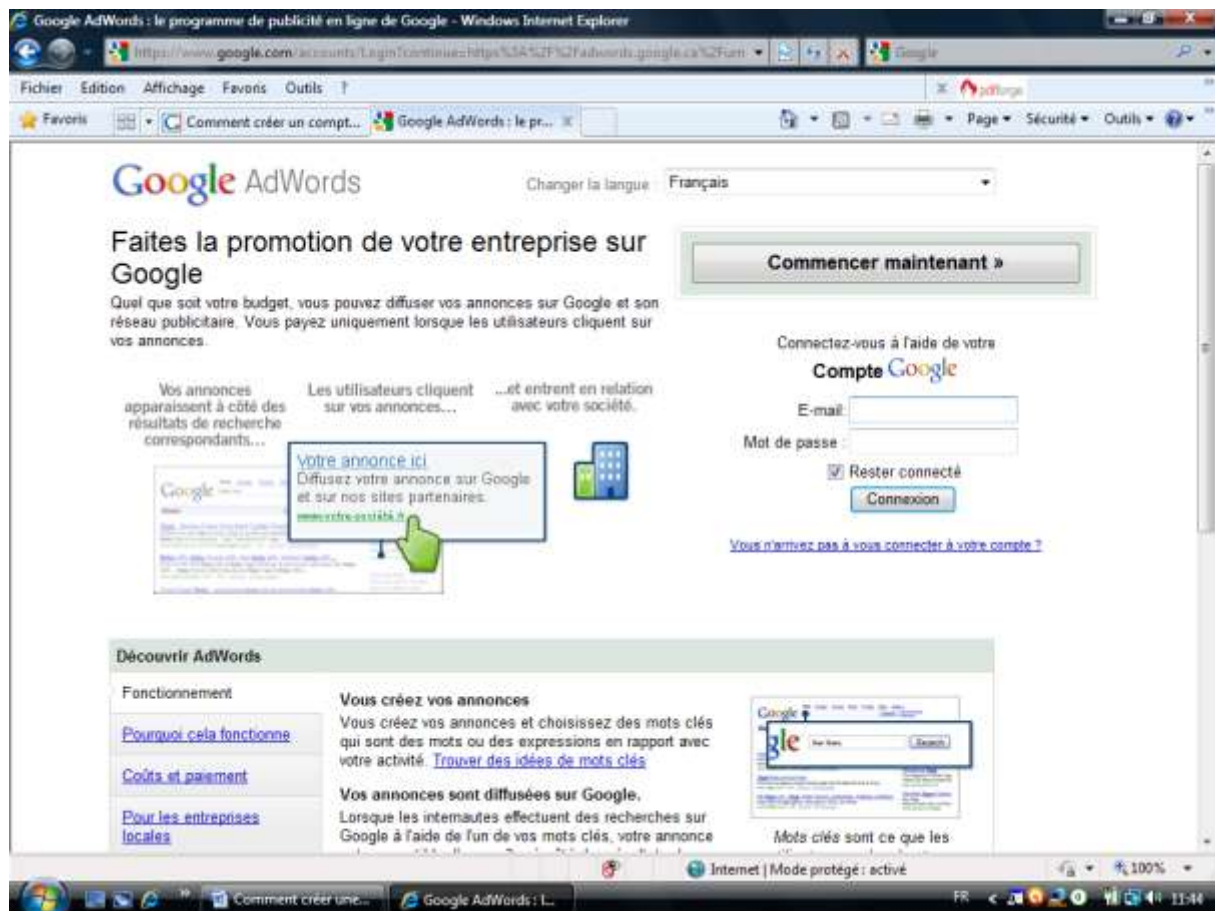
Google AdWords : le programme de publicité en ligne de Google - Windows Internet Explorer

https://www.google.com/accounts/Login?continue=https%3A%2F%2Fadwords.google.ca%2Fum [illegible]

Google

Fichier Edition Affichage Favoris Outils ?

pdfforge

Favoris

Comment créer un compt...

Google AdWords : le pr...

Page ▾ Sécurité ▾ Outils ▾

Google AdWords

Changer la langue Français

Faites la promotion de votre entreprise sur Google

Quel que soit votre budget, vous pouvez diffuser vos annonces sur Google et son réseau publicitaire. Vous payez uniquement lorsque les utilisateurs cliquent sur vos annonces.

Vos annonces apparaissent à côté des résultats de recherche correspondants...

Les utilisateurs cliquent sur vos annonces...

...et entrent en relation avec votre société.

Votre annonce ici
Diffusez votre annonce sur Google et sur nos sites partenaires.
www.votre-société.fr

Commencer maintenant »

Connectez-vous à l'aide de votre

Compte Google

E-mail:

Mot de passe :

Rester connecté

Connexion

Vous n'arrivez pas à vous connecter à votre compte ?

Découvrir AdWords

Fonctionnement

Pourquoi cela fonctionne

Coûts et paiement

Pour les entreprises locales

Vous créez vos annonces

Vous créez vos annonces et choisissez des mots clés qui sont des mots ou des expressions en rapport avec votre activité. Trouver des idées de mots clés

Vos annonces sont diffusées sur Google.

Lorsque les internautes effectuent des recherches sur Google à l'aide de l'un de vos mots clés, votre annonce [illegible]

Google

Search

Mots clés sont ce que les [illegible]

Internet | Mode protégé : activé

100%

Comment créer une...

Google AdWords : L...

FR

11:44